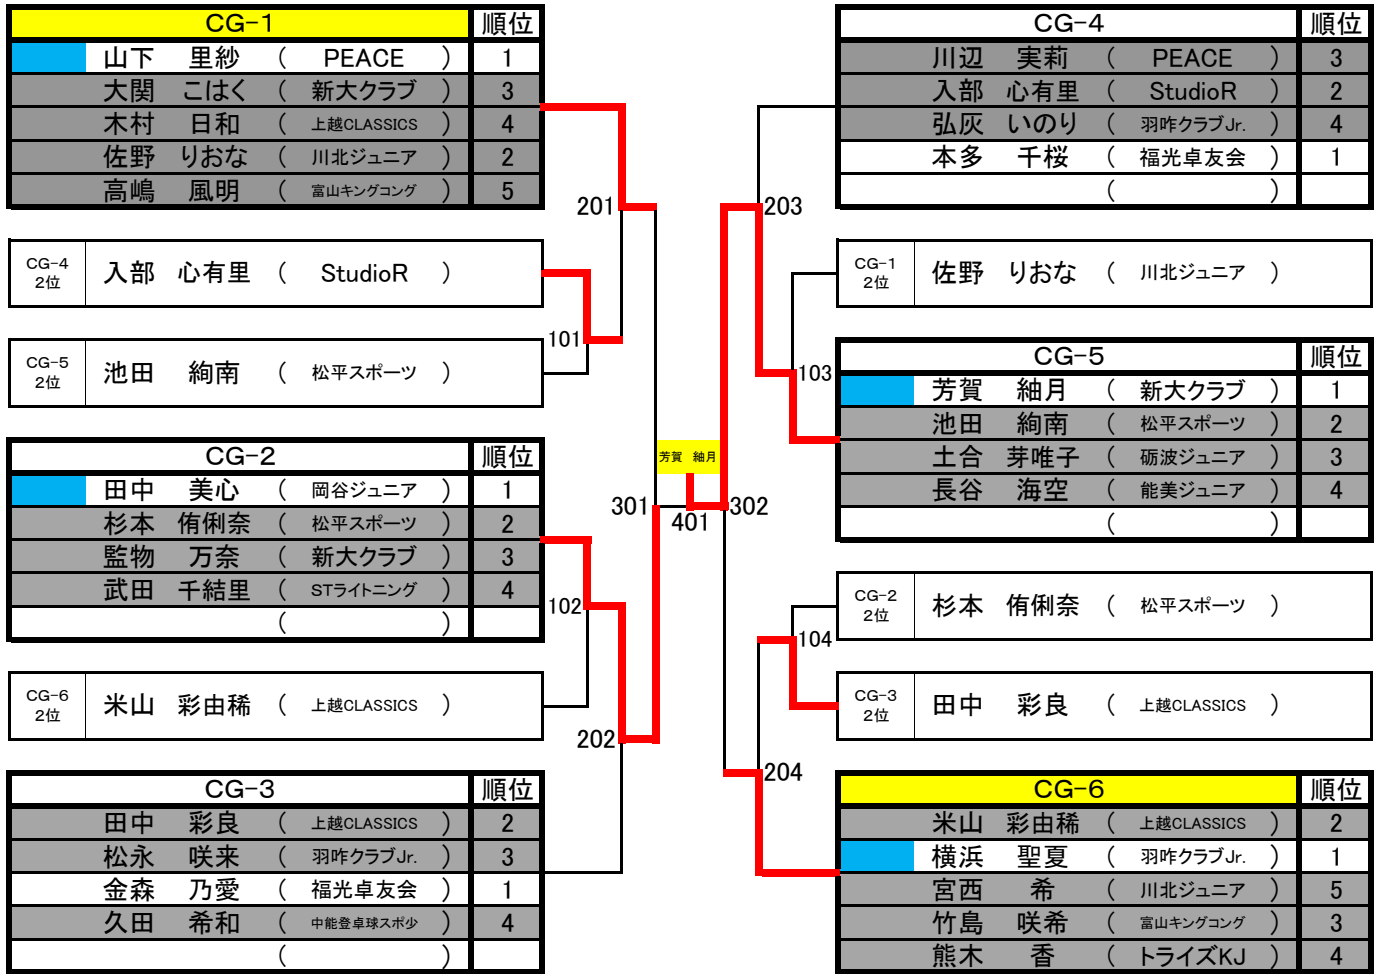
| CG−1 | 順位 |
|---|---|
| 山下　里紗　（　PEACE　） | 1 |
| 大関　こはく　（　新大クラブ　） | 3 |
| 木村　日和　（　上越CLASSICS　） | 4 |
| 佐野　りおな　（　川北ジュニア　） | 2 |
| 高嶋　風明　（　富山キングコング　） | 5 |

CG−4 2位　入部　心有里　（　StudioR　）

CG−5 2位　池田　絢南　（　松平スポーツ　）

| CG−2 | 順位 |
|---|---|
| 田中　美心　（　岡谷ジュニア　） | 1 |
| 杉本　侑俐奈　（　松平スポーツ　） | 2 |
| 監物　万奈　（　新大クラブ　） | 3 |
| 武田　千結里　（　STライトニング　） | 4 |
| （　） | |

CG−6 2位　米山　彩由稀　（　上越CLASSICS　）

| CG−3 | 順位 |
|---|---|
| 田中　彩良　（　上越CLASSICS　） | 2 |
| 松永　咲来　（　羽咋クラブJr.　） | 3 |
| 金森　乃愛　（　福光卓友会　） | 1 |
| 久田　希和　（　中能登卓球スポ少　） | 4 |
| （　） | |

201　101　102　202　301　401　302　203　103　104　204

芳賀　紬月

| CG−4 | 順位 |
|---|---|
| 川辺　実莉　（　PEACE　） | 3 |
| 入部　心有里　（　StudioR　） | 2 |
| 弘灰　いのり　（　羽咋クラブJr.　） | 4 |
| 本多　千桜　（　福光卓友会　） | 1 |
| （　） | |

CG−1 2位　佐野　りおな　（　川北ジュニア　）

| CG−5 | 順位 |
|---|---|
| 芳賀　紬月　（　新大クラブ　） | 1 |
| 池田　絢南　（　松平スポーツ　） | 2 |
| 土合　芽唯子　（　砺波ジュニア　） | 3 |
| 長谷　海空　（　能美ジュニア　） | 4 |
| （　） | |

CG−2 2位　杉本　侑俐奈　（　松平スポーツ　）

CG−3 2位　田中　彩良　（　上越CLASSICS　）

| CG−6 | 順位 |
|---|---|
| 米山　彩由稀　（　上越CLASSICS　） | 2 |
| 横浜　聖夏　（　羽咋クラブJr.　） | 1 |
| 宮西　希　（　川北ジュニア　） | 5 |
| 竹島　咲希　（　富山キングコング　） | 3 |
| 熊木　香　（　トライズKJ　） | 4 |